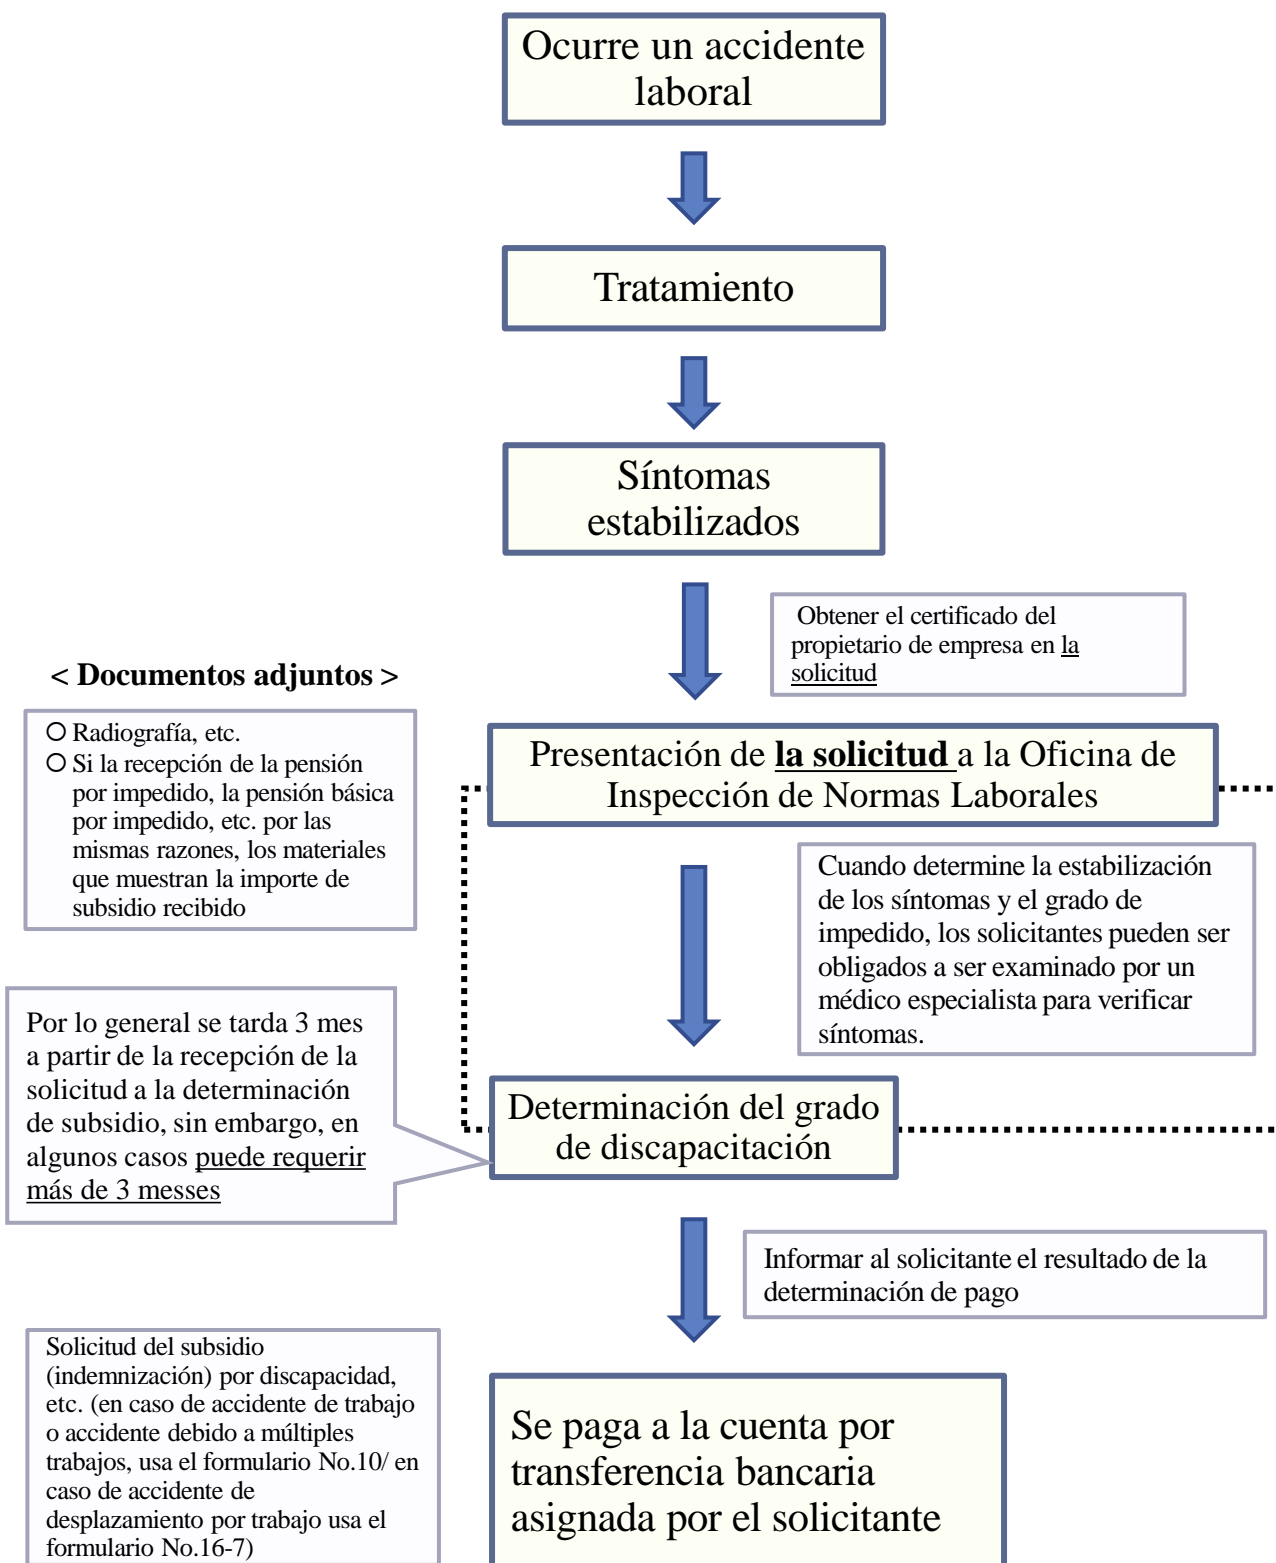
Ocurre un accidente laboral

Tratamiento

Síntomas estabilizados

Obtener el certificado del propietario de empresa en la solicitud

< Documentos adjuntos >

○ Radiografía, etc.
○ Si la recepción de la pensión por impedido, la pensión básica por impedido, etc. por las mismas razones, los materiales que muestran la importe de subsidio recibido

Presentación de **la solicitud** a la Oficina de Inspección de Normas Laborales

Cuando determine la estabilización de los síntomas y el grado de impedido, los solicitantes pueden ser obligados a ser examinado por un médico especialista para verificar síntomas.

Por lo general se tarda 3 mes a partir de la recepción de la solicitud a la determinación de subsidio, sin embargo, en algunos casos puede requerir más de 3 messes

Determinación del grado de discapacitación

Informar al solicitante el resultado de la determinación de pago

Solicitud del subsidio (indemnización) por discapacidad, etc. (en caso de accidente de trabajo o accidente debido a múltiples trabajos, usa el formulario No.10/ en caso de accidente de desplazamiento por trabajo usa el formulario No.16-7)

Se paga a la cuenta por transferencia bancaria asignada por el solicitante